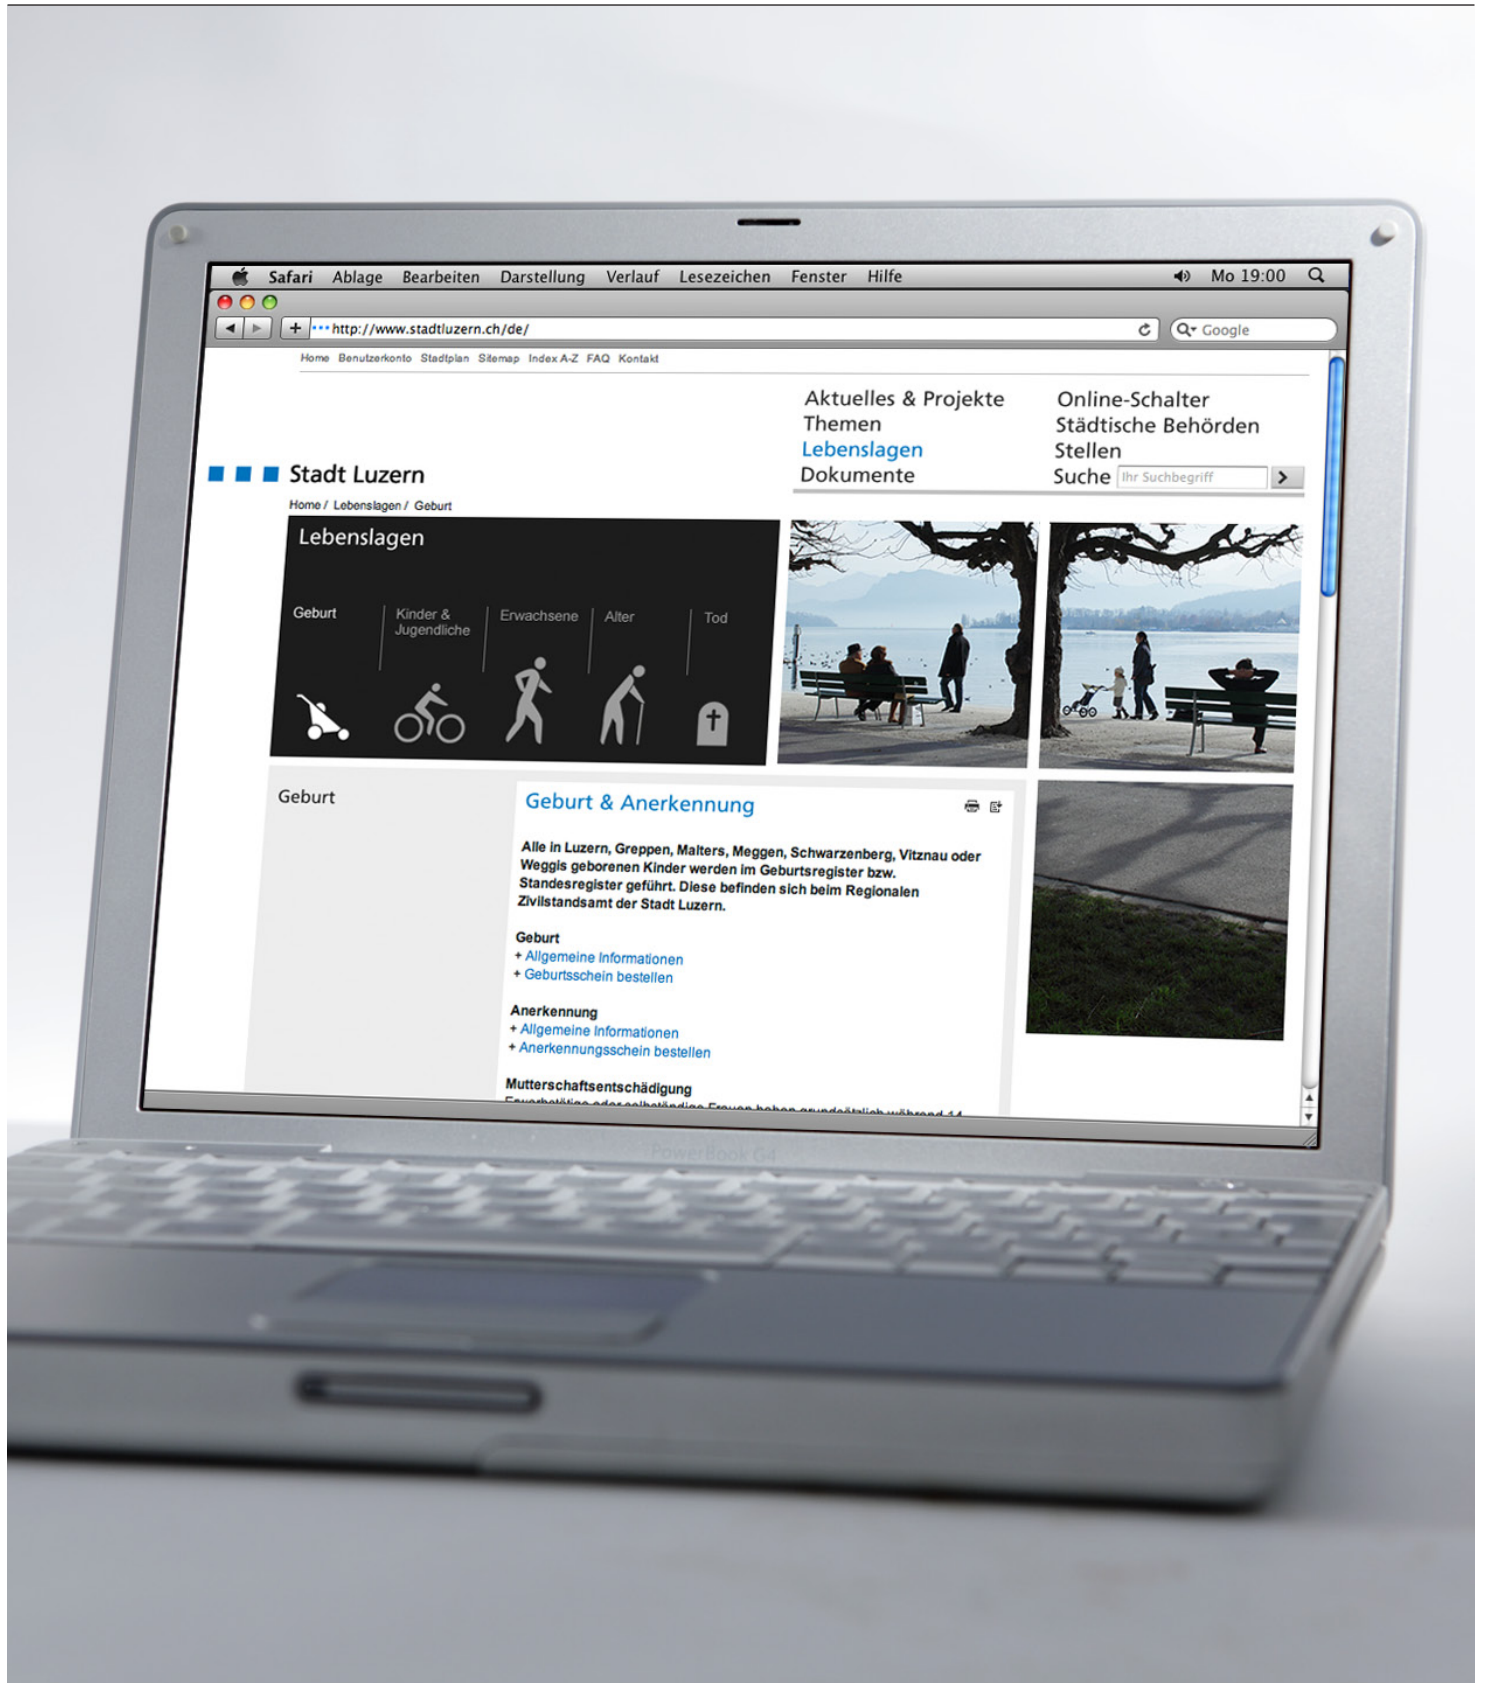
Safari Ablage Bearbeiten Darstellung Verlauf Lesezeichen Fenster Hilfe Mo 19:00

http://www.stadtluzern.ch/de/

Google

Home Benutzerkonto Stadtplan Sitemap Index A-Z FAQ Kontakt

Aktuelles & Projekte
Themen
Lebenslagen
Dokumente

Online-Schalter
Städtische Behörden
Stellen
Suche Ihr Suchbegriff

Stadt Luzern

Home / Lebenslagen / Geburt

Lebenslagen

Geburt | Kinder & Jugendliche | Erwachsene | Alter | Tod

Geburt

Geburt & Anerkennung

Alle in Luzern, Greppen, Malters, Meggen, Schwarzenberg, Vitznau oder Weggis geborenen Kinder werden im Geburtsregister bzw. Standesregister geführt. Diese befinden sich beim Regionalen Zivilstandsamt der Stadt Luzern.

Geburt
+ Allgemeine Informationen
+ Geburtsschein bestellen

Anerkennung
+ Allgemeine Informationen
+ Anerkennungsschein bestellen

Mutterschaftsentschädigung
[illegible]